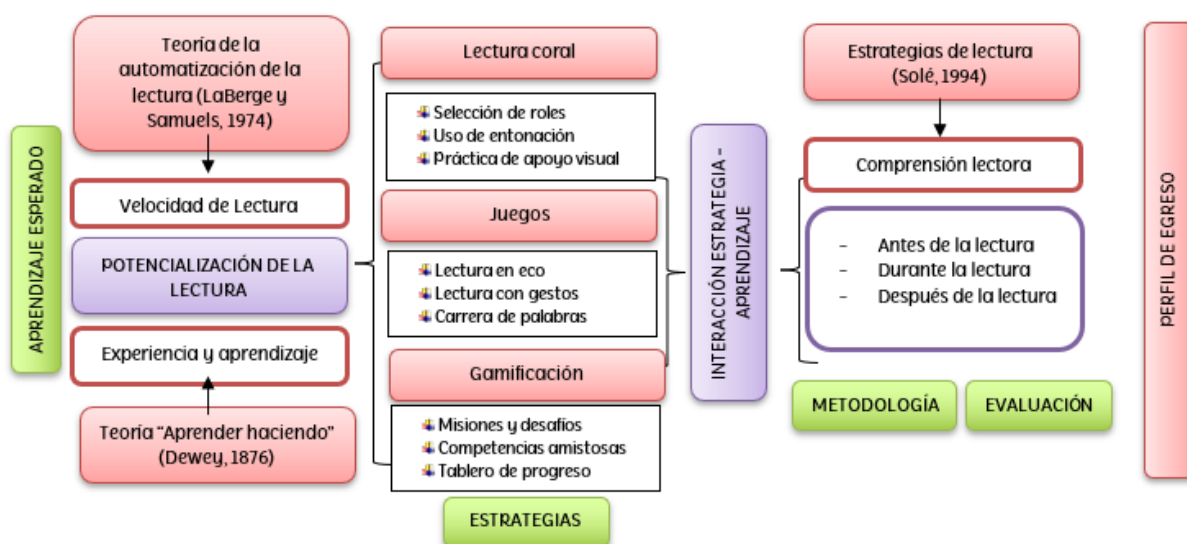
APRENDIZAJE ESPERADO

Teoría de la automatización de la lectura (LaBerge y Samuels, 1974)

Velocidad de Lectura

POTENCIALIZACIÓN DE LA LECTURA

Experiencia y aprendizaje

Teoria "Aprender haciendo" (Dewey, 1876)

Lectura coral

- Selección de roles
- Uso de entonación
- Práctica de apoyo visual

Juegos

- Lectura en eco
- Lectura con gestos
- Carrera de palabras

Gamificación

- Misiones y desafíos
- Competencias amistosas
- Tablero de progreso

ESTRATEGIAS

INTERACCIÓN ESTRATEGIA - APRENDIZAJE

Estrategias de lectura (Solé, 1994)

Comprensión lectora

- Antes de la lectura
- Durante la lectura
- Después de la lectura

METODOLOGÍA

EVALUACIÓN

PERFIL DE EGRESO